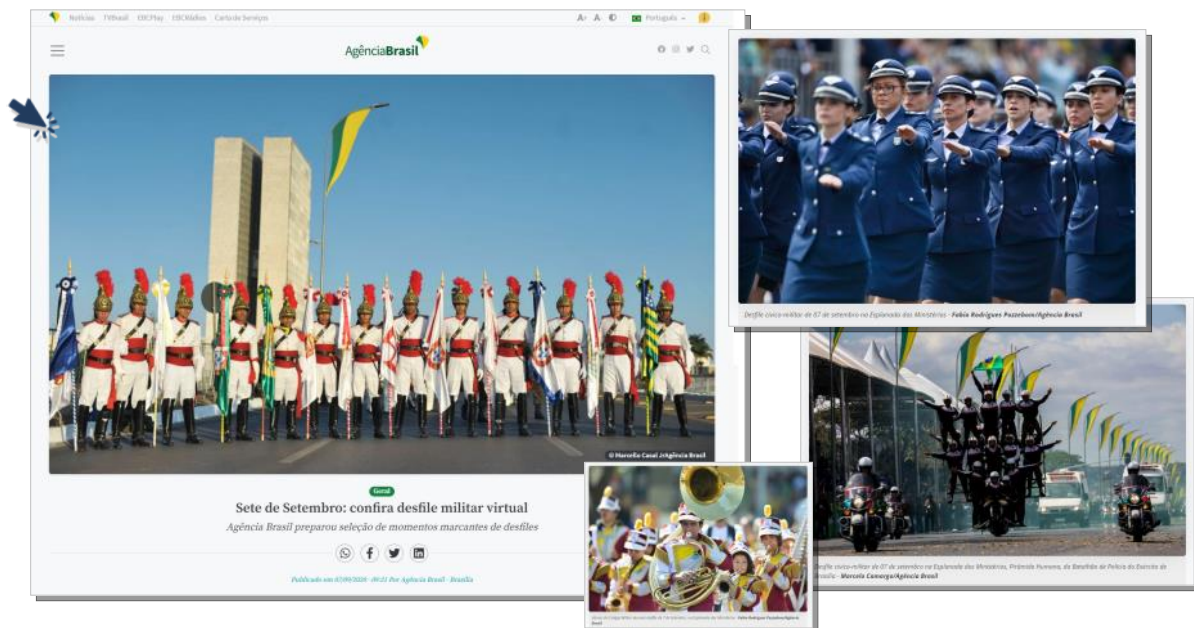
Notícias TVBrasil EBCPlay EBCRádios Carta de Serviços

A+ A Português

AgênciaBrasil

© Marcello Casal Jr/Agência Brasil

Geral

Sete de Setembro: confira desfile militar virtual

Agência Brasil preparou seleção de momentos marcantes de desfiles

Publicado em 07/09/2020 - 00:21 Por Agência Brasil - Brasília

Desfile cívico-militar de 07 de setembro na Esplanada dos Ministérios - Fabio Rodrigues Pozzebom/Agência Brasil

Desfile cívico-militar de 07 de setembro na Esplanada dos Ministérios, Pirâmide Humana, do Batalhão de Polícia do Exército de Brasília - Marcelo Camargo/Agência Brasil

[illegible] - Fabio Rodrigues Pozzebom/Agência Brasil